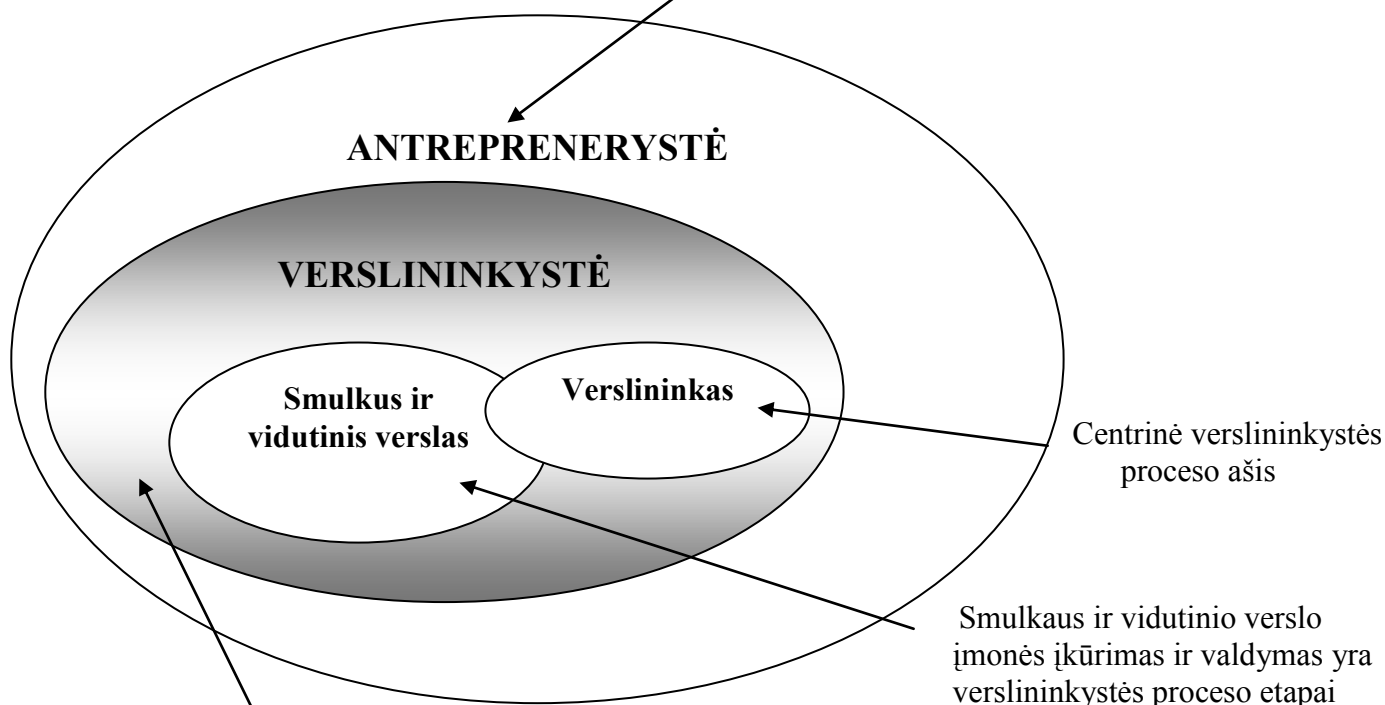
ANTREPRENERYSTĖ

VERSLININKYSTĖ

Smulkus ir vidutinis verslas

Verslininkas

Centrinė verslininkystės proceso ašis

Smulkaus ir vidutinio verslo įmonės įkūrimas ir valdymas yra verslininkystės proceso etapai